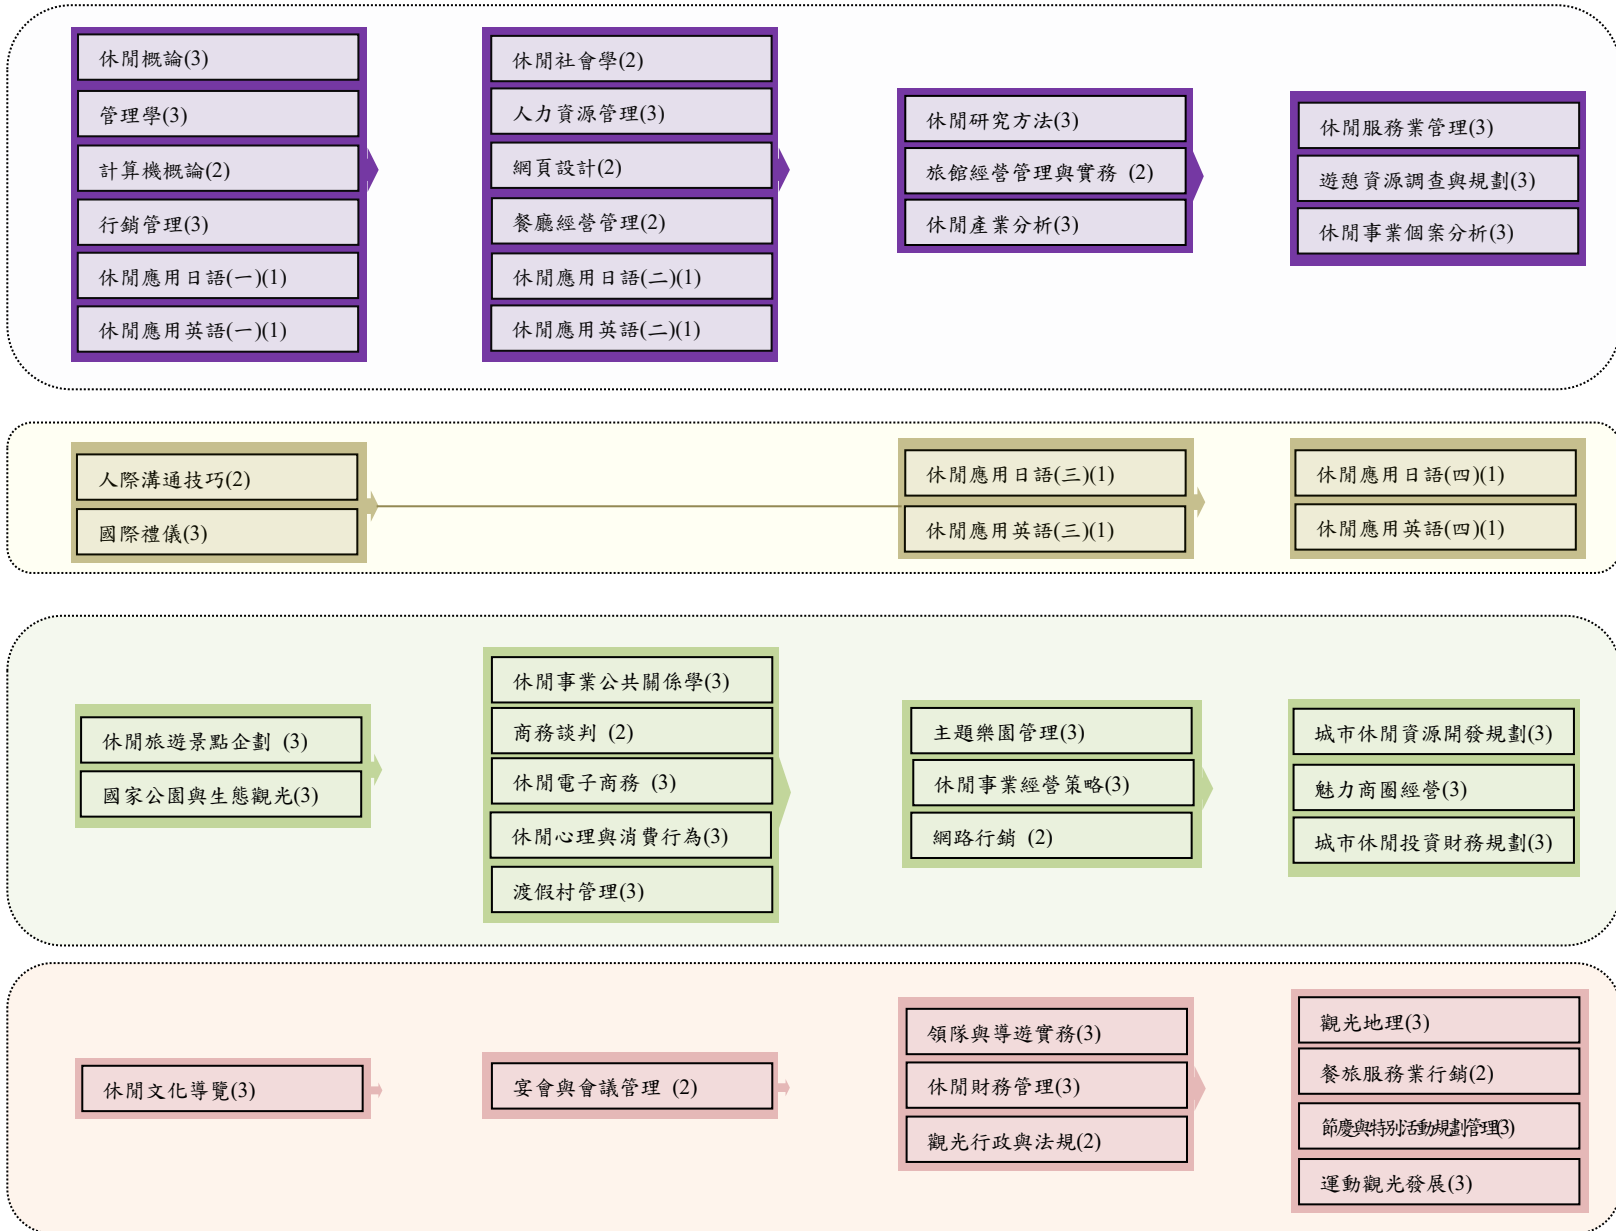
休閒概論(3)
管理學(3)
計算機概論(2)
行銷管理(3)
休閒應用日語(一)(1)
休閒應用英語(一)(1)

休閒社會學(2)
人力資源管理(3)
網頁設計(2)
餐廳經營管理(2)
休閒應用日語(二)(1)
休閒應用英語(二)(1)

休閒研究方法(3)
旅館經營管理與實務 (2)
休閒產業分析(3)

休閒服務業管理(3)
遊憩資源調查與規劃(3)
休閒事業個案分析(3)

人際溝通技巧(2)
國際禮儀(3)

休閒應用日語(三)(1)
休閒應用英語(三)(1)

休閒應用日語(四)(1)
休閒應用英語(四)(1)

休閒旅遊景點企劃 (3)
國家公園與生態觀光(3)

休閒事業公共關係學(3)
商務談判 (2)
休閒電子商務 (3)
休閒心理與消費行為(3)
渡假村管理(3)

主題樂園管理(3)
休閒事業經營策略(3)
網路行銷 (2)

城市休閒資源開發規劃(3)
魅力商圈經營(3)
城市休閒投資財務規劃(3)

休閒文化導覽(3)

宴會與會議管理 (2)

領隊與導遊實務(3)
休閒財務管理(3)
觀光行政與法規(2)

觀光地理(3)
餐旅服務業行銷(2)
節慶與特別活動規劃管理(3)
運動觀光發展(3)